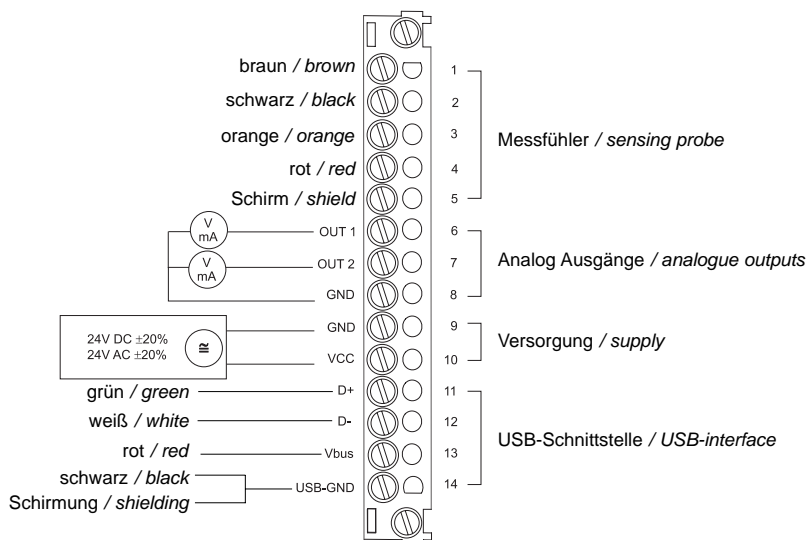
braun / *brown*
1
schwarz / *black*
2
orange / *orange*
3
rot / *red*
4
Schirm / *shield*
5
Messfühler / *sensing probe*

V mA
OUT 1
6
V mA
OUT 2
7
GND
8
Analog Ausgänge / *analogue outputs*

24V DC ±20%
24V AC ±20%
≅
GND
9
VCC
10
Versorgung / *supply*

grün / *green*
D+
11
weiß / *white*
D-
12
rot / *red*
Vbus
13
schwarz / *black*
Schirmung / *shielding*
USB-GND
14
USB-Schnittstelle / *USB-interface*